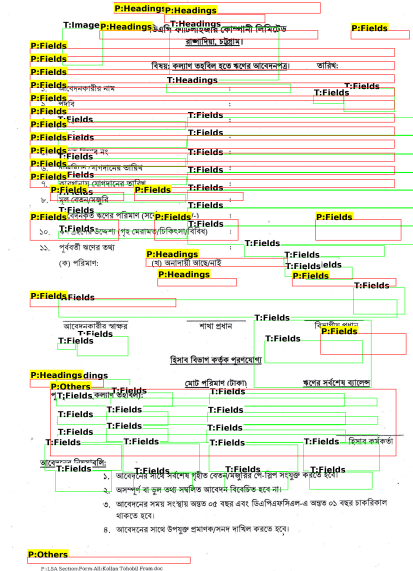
P:Headings
T:Image
T:Headings
P:Headings
P:Fields
P:Fields
P:Fields
P:Fields
T:Headings
P:Fields
T:Fields
P:Fields
P:Fields
P:Fields
T:Fields
P:Fields
T:Fields
P:Fields
T:Fields
P:Fields
T:Fields
P:Fields
T:Fields
P:Fields
T:Fields
P:Fields
P:Fields
T:Fields
P:Fields
T:Fields
T:Fields
P:Fields
T:Fields
P:Fields
T:Fields
T:Fields
P:Fields
T:Fields
P:Headings
T:Fields
T:Fields
P:Fields
P:Headings
T:Fields
P:Fields
T:Fields
T:Fields
P:Fields
T:Fields
P:Headings
P:Others
T:Fields
T:Fields
T:Fields
T:Fields
T:Fields
T:Fields
T:Fields
T:Fields
T:Fields
T:Fields
T:Fields
T:Fields
T:Fields
T:Fields
T:Fields
T:Fields
T:Fields
T:Fields
T:Fields
T:Fields
T:Fields
P:Others

বিষয়: কল্যাণ তহবিল হতে ঋণের আবেদনপত্র। তারিখ:

৯. মূল বেতন/মজুরি
১০. ঋণ গ্রহণের উদ্দেশ্য: গৃহ মেরামত/চিকিৎসা/বিবাহ
১১. পূর্ববর্তী ঋণের তথ্য
(ক) পরিমাণ: (খ) অনাদায়ী আছে/নাই

আবেদনকারীর স্বাক্ষর শাখা প্রধান

হিসাব বিভাগ কর্তৃক পূরণযোগ্য

মোট পরিমাণ (টাকা) ঋণের সর্বশেষ ব্যালেন্স

হিসাব কর্মকর্তা

আবেদনের নিয়মাবলি:
১. আবেদনের সাথে সর্বশেষ গৃহীত বেতন/মজুরির পে-স্লিপ সংযুক্ত করতে হবে।
২. অসম্পূর্ণ বা ভুল তথ্য সম্বলিত আবেদন বিবেচিত হবে না।
৩. আবেদনের সময় সংস্থায় অন্তত ০৫ বছর এবং ডিএসিএফসিএল-এ অন্তত ০১ বছর চাকরিকাল থাকতে হবে।
৪. আবেদনের সাথে উপযুক্ত প্রমাণক/সনদ দাখিল করতে হবে।

P:\LSA Section\Form All\Kollan Tohobil From.doc